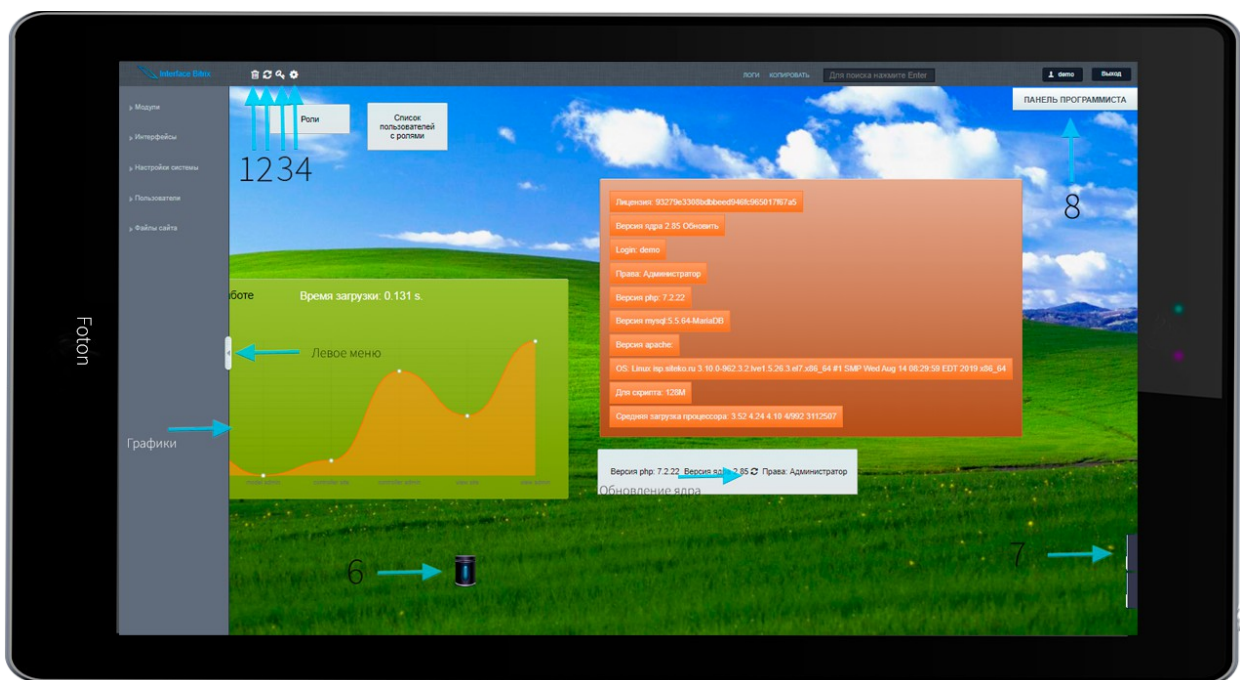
Interface Bitix

ЛОГИ КОПИРОВАТЬ Для поиска нажмите Enter

demo Выход

ПАНЕЛЬ ПРОГРАММИСТА

> Модули
> Интерфейсы
> Настройки системы
> Пользователи
> Файлы сайта

Роли

Список пользователей с ролями

1234

8

Лицензия: 93279e3308bdbbeed946fc965017f67a5

Версия ядра 2.85 Обновить

Login: demo

Права: Администратор

Версия php: 7.2.22

Версия mysql 5.5.64-MariaDB

Версия apache:

OS: Linux isp.sileko.ru 3.10.0-962.3.2.lve1.5.26.3.el7.x86_64 #1 SMP Wed Aug 14 08:29:59 EDT 2019 x86_64

Для скрипта: 128M

Средняя загрузка процессора: 3.52 4.24 4.10 4/992 3112507

боте Время загрузки: 0.131 s.

Левое меню

Графики

Версия php: 7.2.22 Версия ядра 2.85 Права: Администратор

Обновление ядра

6

7

Foton